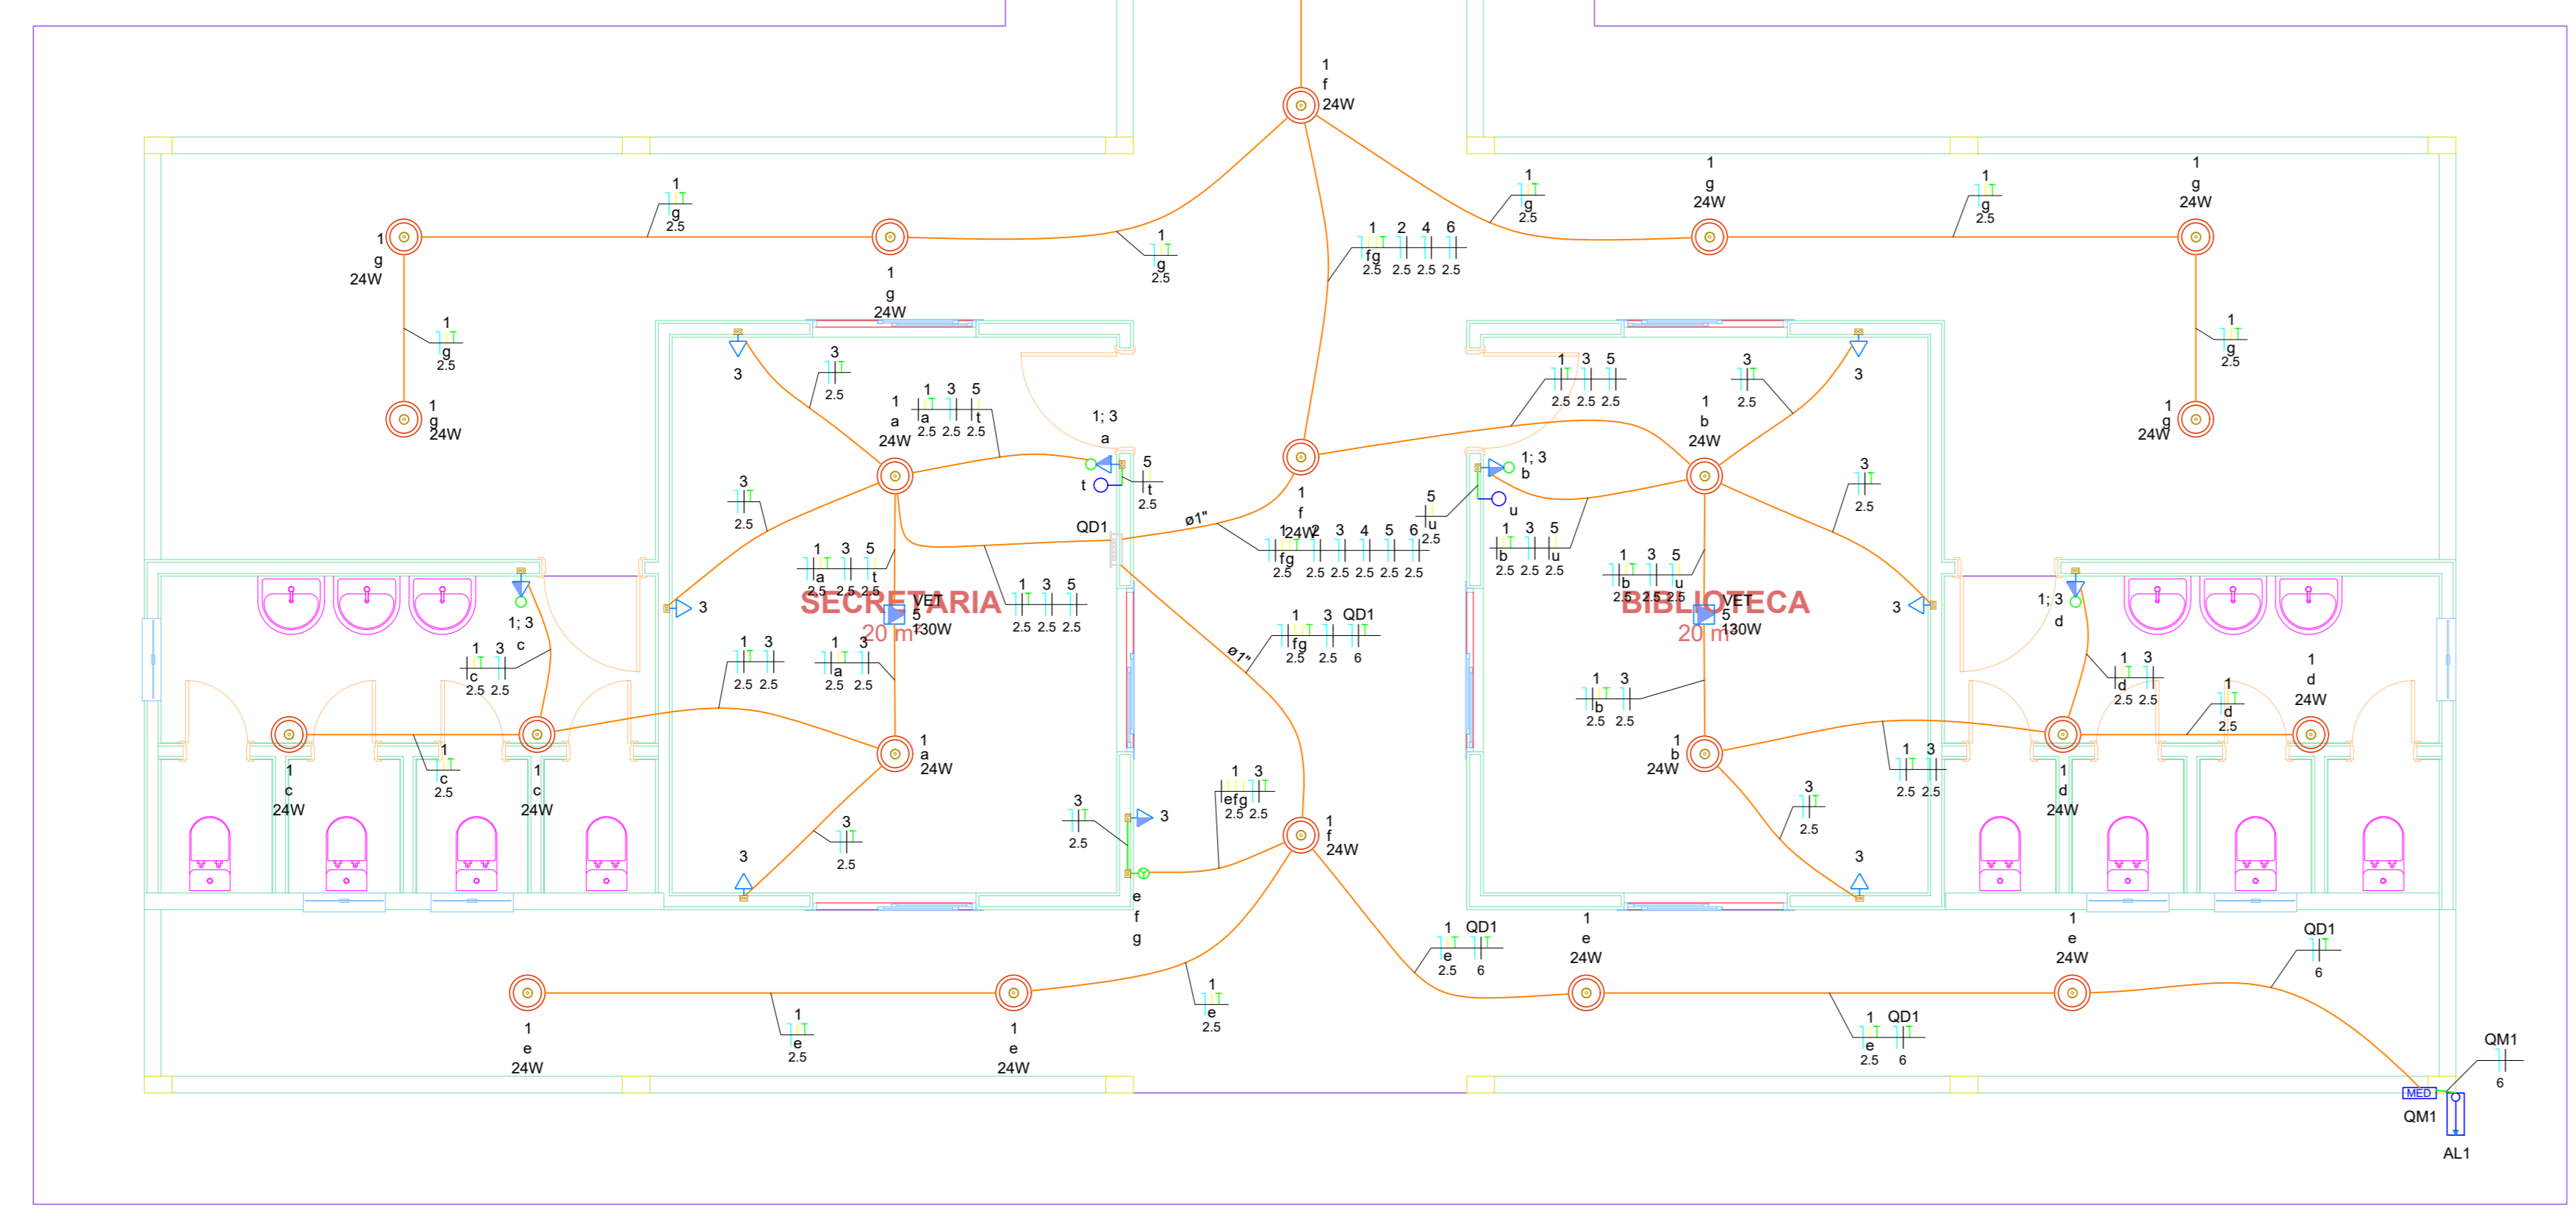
1
f
24W

1
g
2.5

1
g
24W

1
g
2.5

1
g
24W

1
g
2.5

1
g
2.5

1
g
24W

1 2 4 6
fg
2.5 2.5 2.5 2.5

1
g
2.5

1
g
24W

1
g
2.5

1
g
24W

1
g
2.5

1
g
24W

3
3
2.5

1 3 5
a t
2.5 2.5 2.5

1
a
24W

1; 3
a

5
t
2.5

t

QD1

ø1"

1
f
24W

1 2 3 4 5 6
fg
2.5 2.5 2.5 2.5 2.5 2.5

5
u
2.5

1 3 5
2.5 2.5 2.5

3
2.5

3

1
b
24W

1; 3
b

u

1 3 5
b u
2.5 2.5 2.5

3
2.5

3
2.5

1 3 5
a t
2.5 2.5 2.5

SECRETARIA
20 m²

VET
5
130W

1 3 5
2.5 2.5 2.5

1 3
fg
2.5 2.5

QD1
6

ø1"

1 3 5
b u
2.5 2.5 2.5

BIBLIOTECA
20 m²

VET
5
130W

3

1; 3
d

3

1; 3
c

1 3
c
2.5 2.5

1 3
2.5 2.5

1 3
a
2.5 2.5

1 3
b
2.5 2.5

1 3
d
2.5 2.5

1
d
2.5

1
d
24W

1
c
2.5

1
c
24W

1
c
24W

1
a
24W

1
b
24W

1 3
2.5 2.5

1
d
24W

3
2.5

3
2.5

1 3
efg
2.5 2.5

1
f
24W

3
2.5

3

3

3

e
f
g

1
e
2.5

1
e
24W

1
e
2.5

1
e
24W

1 QD1
e
2.5 6

1
e
24W

1
e
24W

QD1
6

1 QD1
e
2.5 6

QM1
6

MED
QM1
AL1